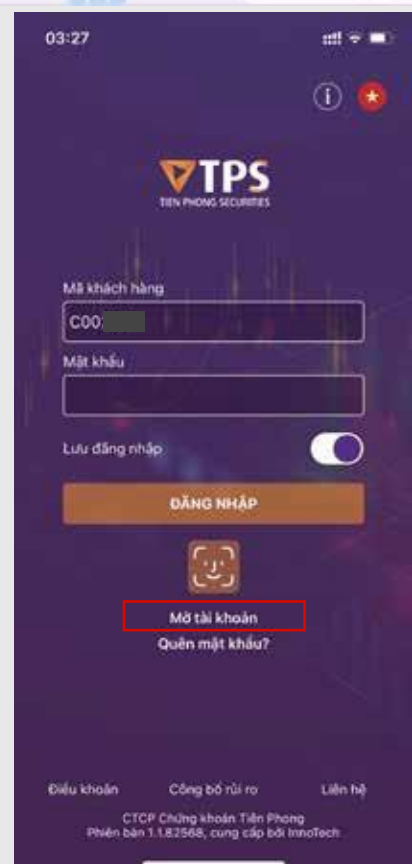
03:27

TPS
TIEN PHONG SECURITIES

Mã khách hàng

C00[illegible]

Mật khẩu

Lưu đăng nhập

ĐĂNG NHẬP

Mở tài khoản

Quên mật khẩu?

Điều khoản

Công bố rủi ro

Liên hệ

CTCP Chứng khoán Tiên Phong
Phiên bản 1.1.82568, cung cấp bởi InnoTech